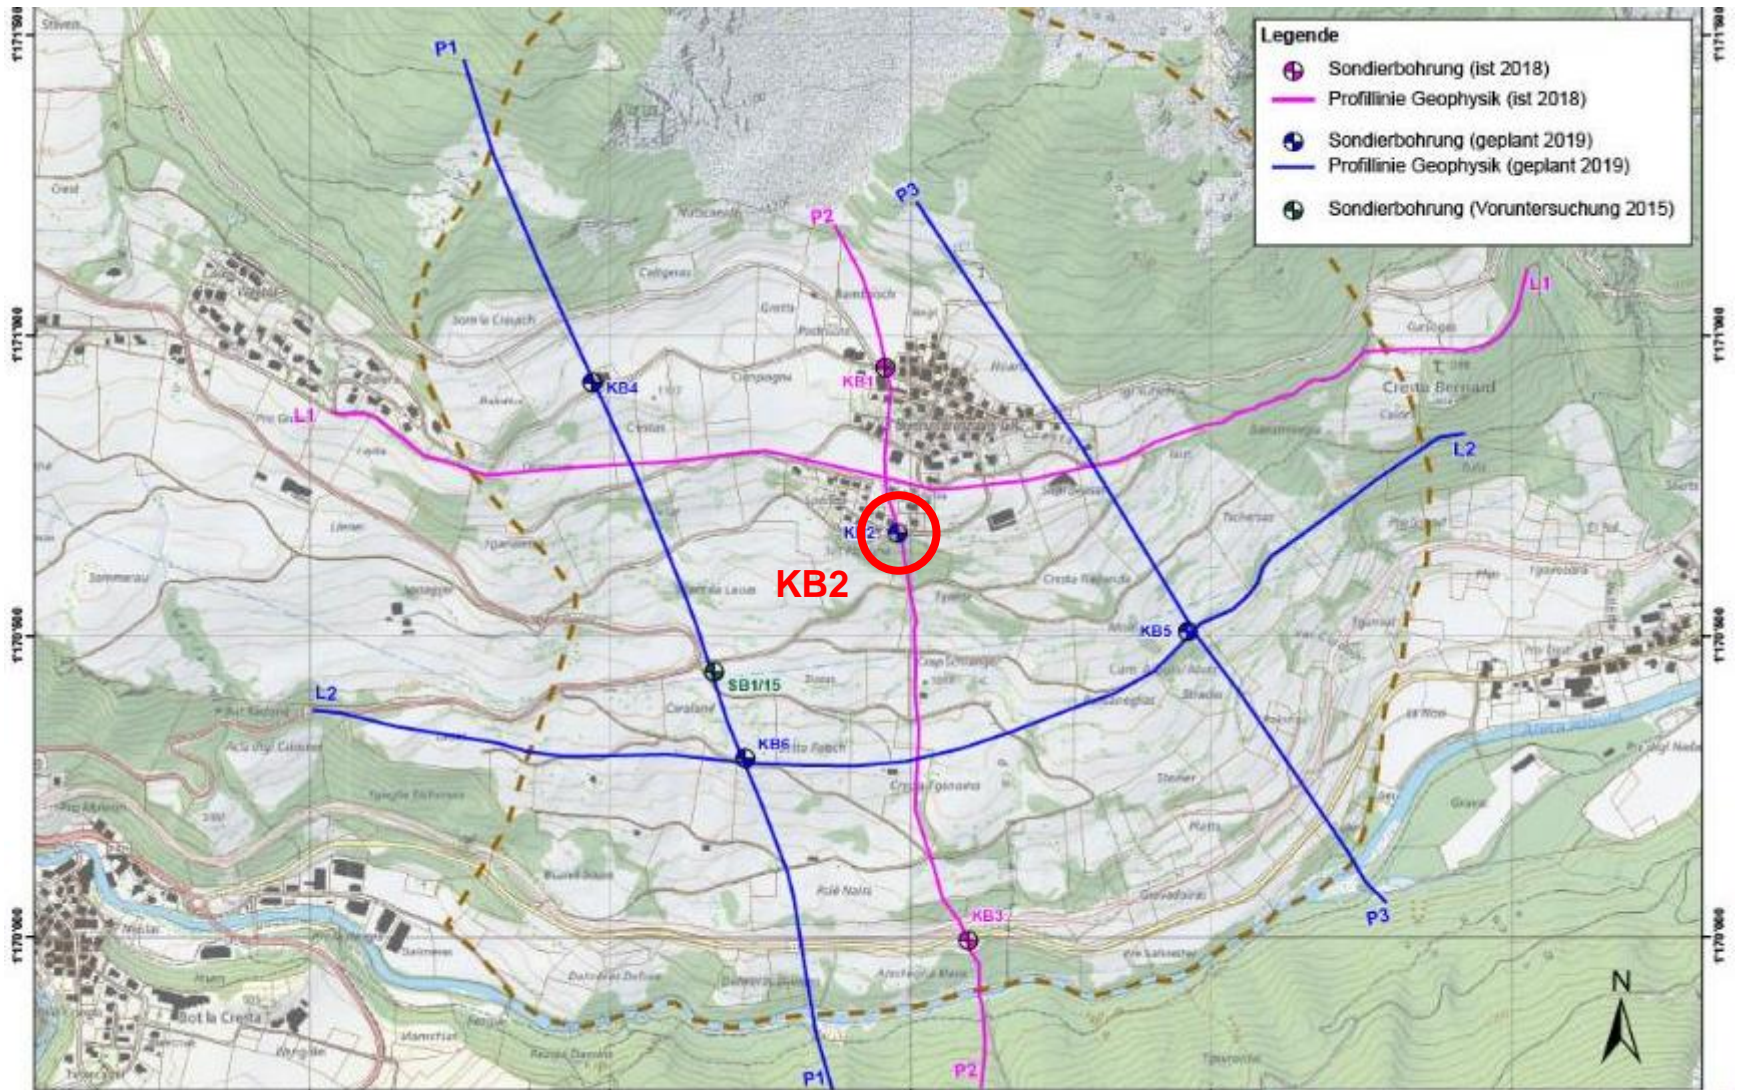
Legende
Sondierbohrung (ist 2018)
Profillinie Geophysik (ist 2018)
Sondierbohrung (geplant 2019)
Profillinie Geophysik (geplant 2019)
Sondierbohrung (Voruntersuchung 2015)

P1
P2
P3
L1
L2
KB1
KB2
KB3
KB4
KB5
KB6
SB1/15
KB2
L1
L2
P3
P2
P1

Cresta Bernard
Bot la Cresta
Crest
Cresta Ranlanda
Cresta Fontauna

1'171'500
1'171'000
1'170'500
1'170'000

N